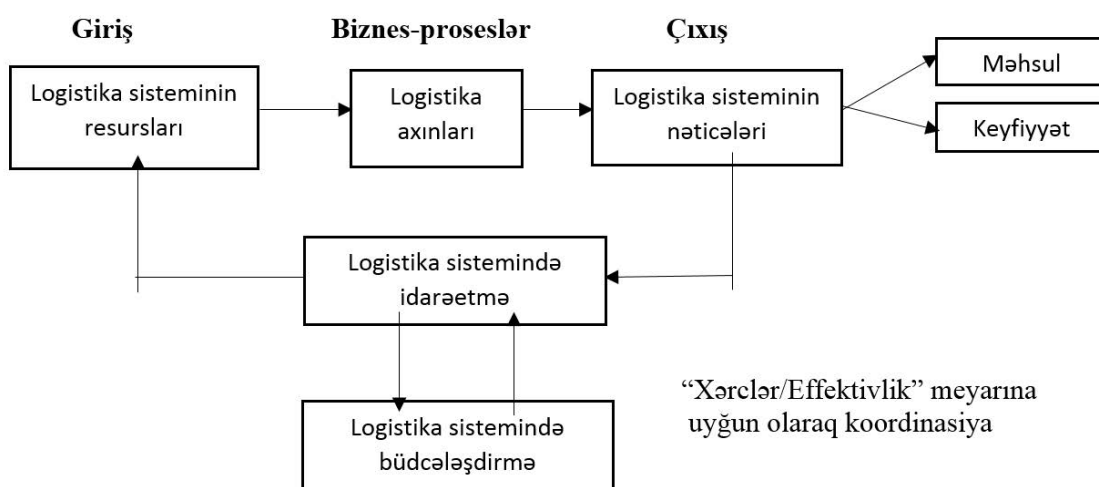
Giriş

Biznes-proseslər

Çıxış

Logistika sisteminin resursları

Logistika axınları

Logistika sisteminin nəticələri

Məhsul

Keyfiyyət

Logistika sistemində idarəetmə

Logistika sistemində büdcələşdirmə

“Xərclər/Effektivlik” meyarına uyğun olaraq koordinasiya